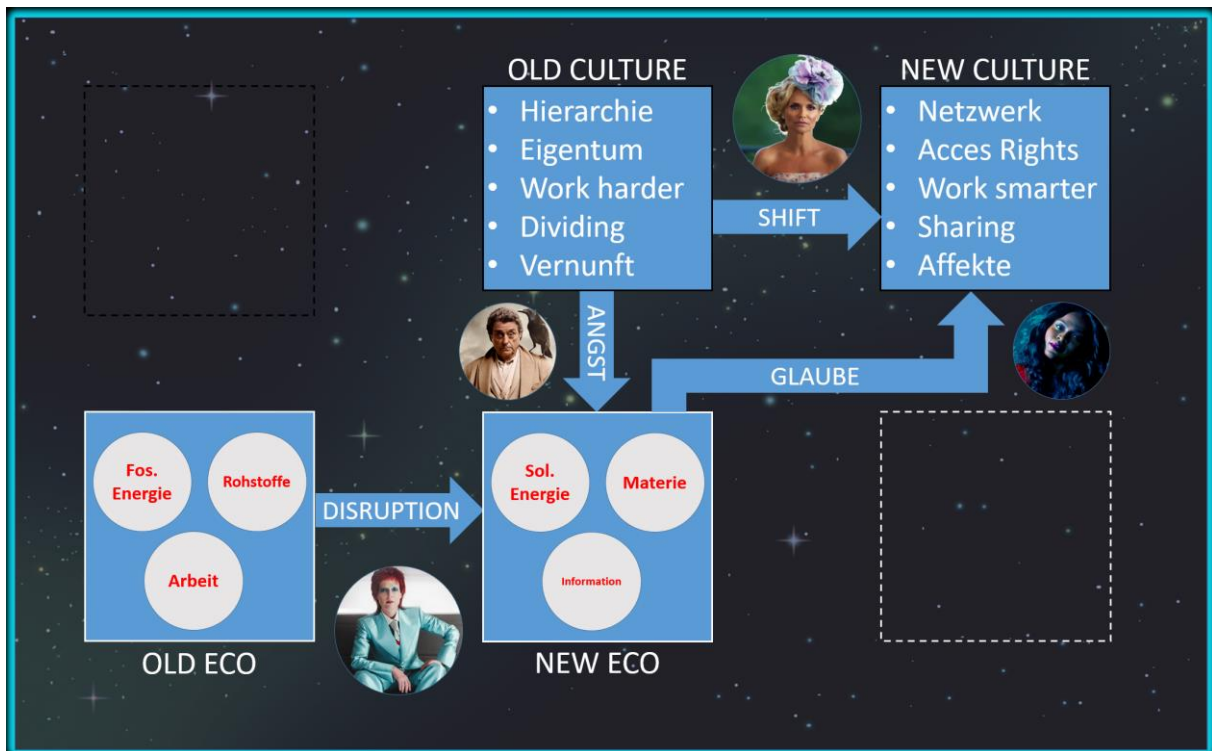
OLD CULTURE
- Hierarchie
- Eigentum
- Work harder
- Dividing
- Vernunft

SHIFT

NEW CULTURE
- Netzwerk
- Acces Rights
- Work smarter
- Sharing
- Affekte

ANGST

GLAUBE

Fos. Energie
Rohstoffe
Arbeit
OLD ECO

DISRUPTION

Sol. Energie
Materie
Information
NEW ECO